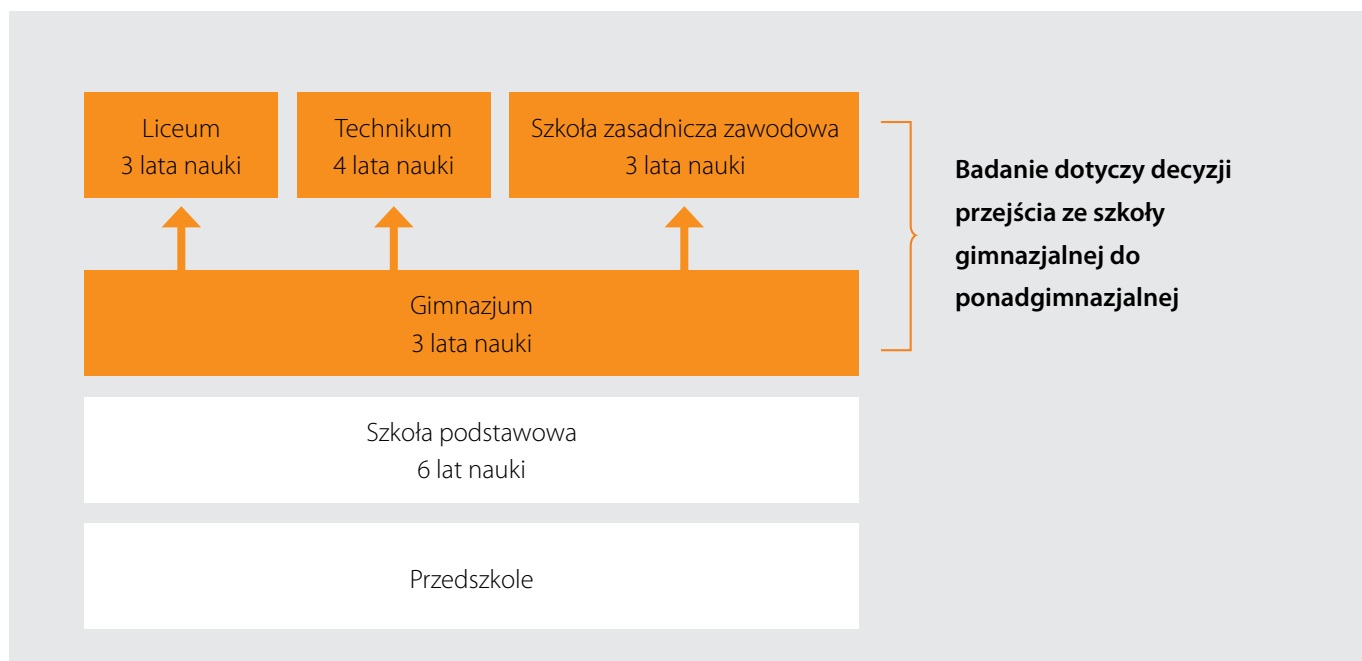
Liceum
3 lata nauki

Technikum
4 lata nauki

Szkoła zasadnicza zawodowa
3 lata nauki

Badanie dotyczy decyzji przejścia ze szkoły gimnazjalnej do ponadgimnazjalnej

Gimnazjum
3 lata nauki

Szkoła podstawowa
6 lat nauki

Przedszkole